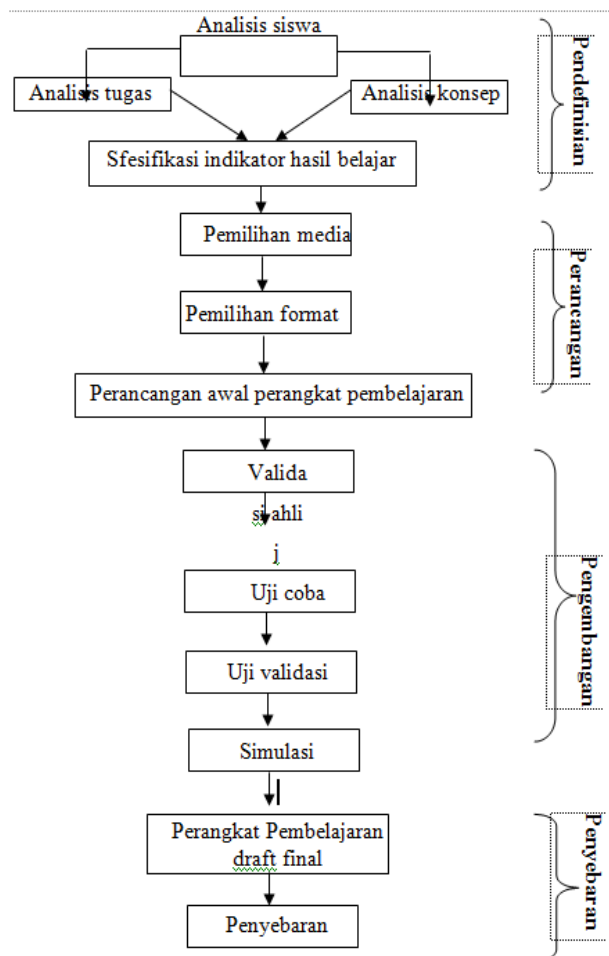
Analisis siswa

Analisis tugas

Analisis konsep

Sfesifikasi indikator hasil belajar

Pendefinisian

Pemilihan media

Pemilihan format

Perancangan awal perangkat pembelajaran

Perancangan

Valida

si ahli

j

Uji coba

Uji validasi

Simulasi

Pengembangan

Perangkat Pembelajaran draft final

Penyebaran

Penyebaran